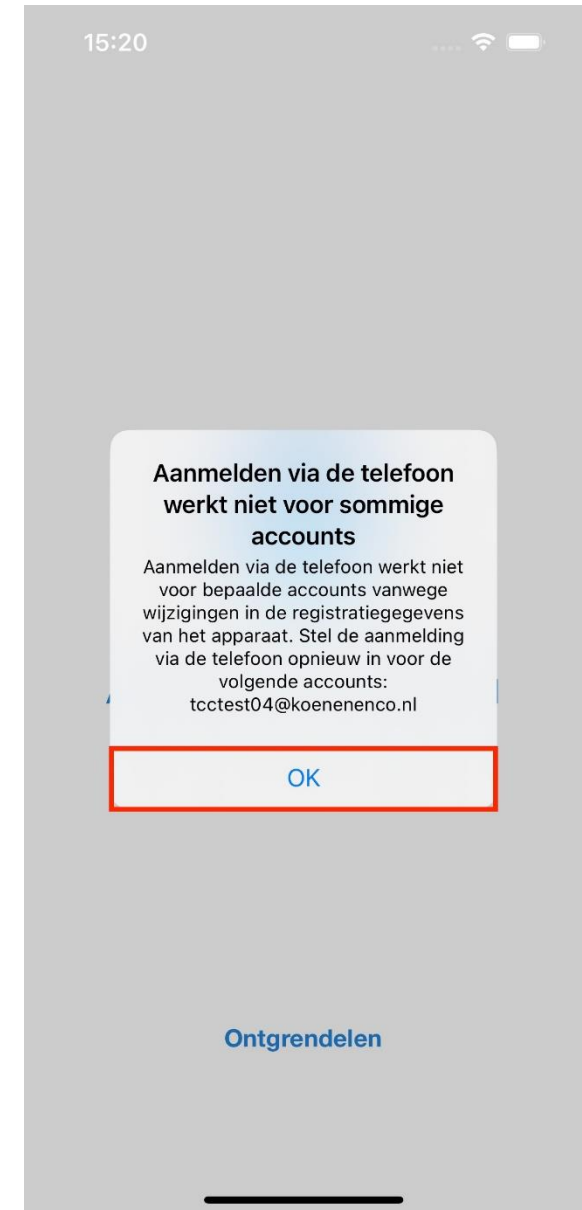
15:20

Aanmelden via de telefoon werkt niet voor sommige accounts

Aanmelden via de telefoon werkt niet voor bepaalde accounts vanwege wijzigingen in de registratiegegevens van het apparaat. Stel de aanmelding via de telefoon opnieuw in voor de volgende accounts: tcctest04@koenenenco.nl

OK

Ontgrendelen